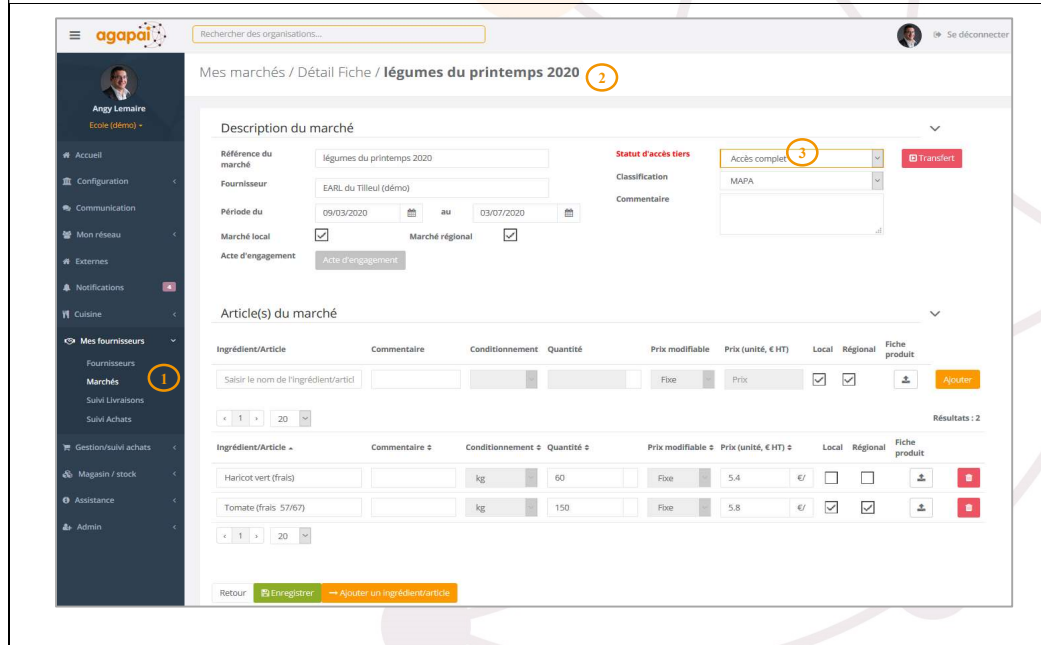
agapai

Rechercher des organisations...

Se déconnecter

Angy Lemaire
Ecole (démo)

Accueil
Configuration
Communication
Mon réseau
Externes
Notifications 4
Cuisine
Mes fournisseurs
Fournisseurs
Marchés
Suivi Livraisons
Suivi Achats
Gestion/suivi achats
Magasin / stock
Assistance
Admin

1

Mes marchés / Détail Fiche / **légumes du printemps 2020** 2

Description du marché

Référence du marché: légumes du printemps 2020
Fournisseur: EARL du Tilleul (démo)
Période du 09/03/2020 au 03/07/2020
Marché local
Marché régional
Acte d'engagement: Acte d'engagement

Statut d'accès tiers: Accès complet 3
Transfert
Classification: MAPA
Commentaire

Article(s) du marché

| Ingrédient/Article | Commentaire | Conditionnement | Quantité | Prix modifiable | Prix (unité, € HT) | Local | Régional | Fiche produit | |
|---|---|---|---|---|---|---|---|---|---|
| Saisir le nom de l'ingrédient/articl | | | | Fixe | Prix | | | | Ajouter |

‹ 1 › 20

Résultats : 2

| Ingrédient/Article | Commentaire | Conditionnement | Quantité | Prix modifiable | Prix (unité, € HT) | Local | Régional | Fiche produit |
|---|---|---|---|---|---|---|---|---|
| Haricot vert (frais) | | kg | 60 | Fixe | 5.4 €/ | | | |
| Tomate (frais 57/67) | | kg | 150 | Fixe | 5.8 €/ | | | |

‹ 1 › 20

Retour | Enregistrer | → Ajouter un ingrédient/article